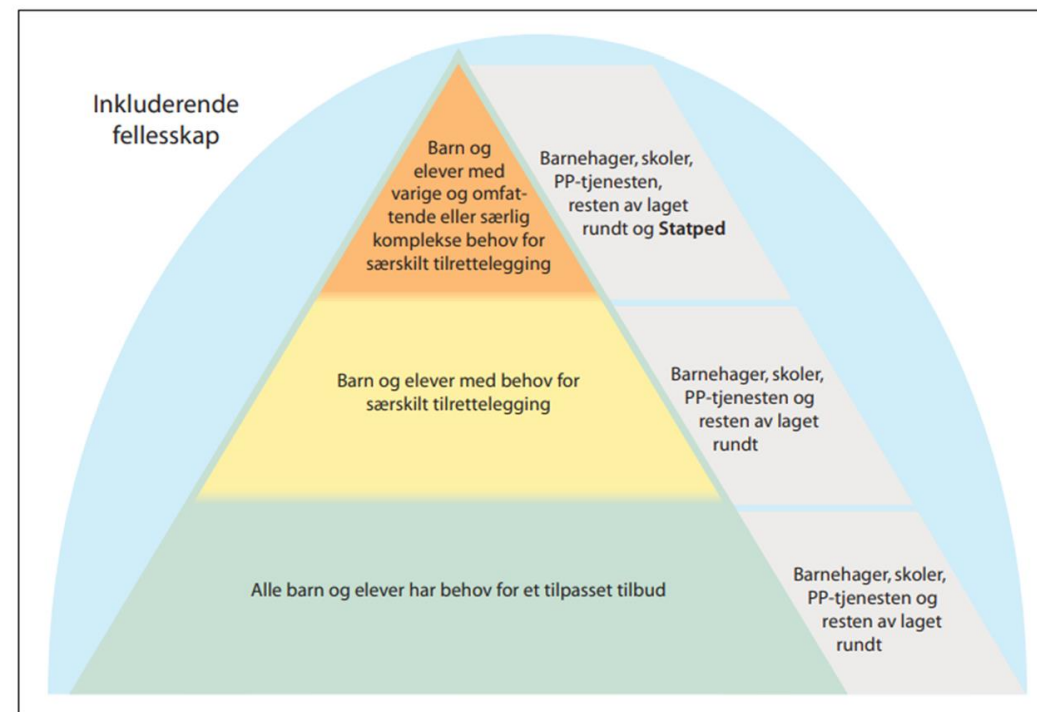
Inkluderende fellesskap

Barn og elever med varige og omfattende eller særlig komplekse behov for særskilt tilrettelegging

Barnehager, skoler, PP-tjenesten, resten av laget rundt og **Statped**

Barn og elever med behov for særskilt tilrettelegging

Barnehager, skoler, PP-tjenesten og resten av laget rundt

Alle barn og elever har behov for et tilpasset tilbud

Barnehager, skoler, PP-tjenesten og resten av laget rundt